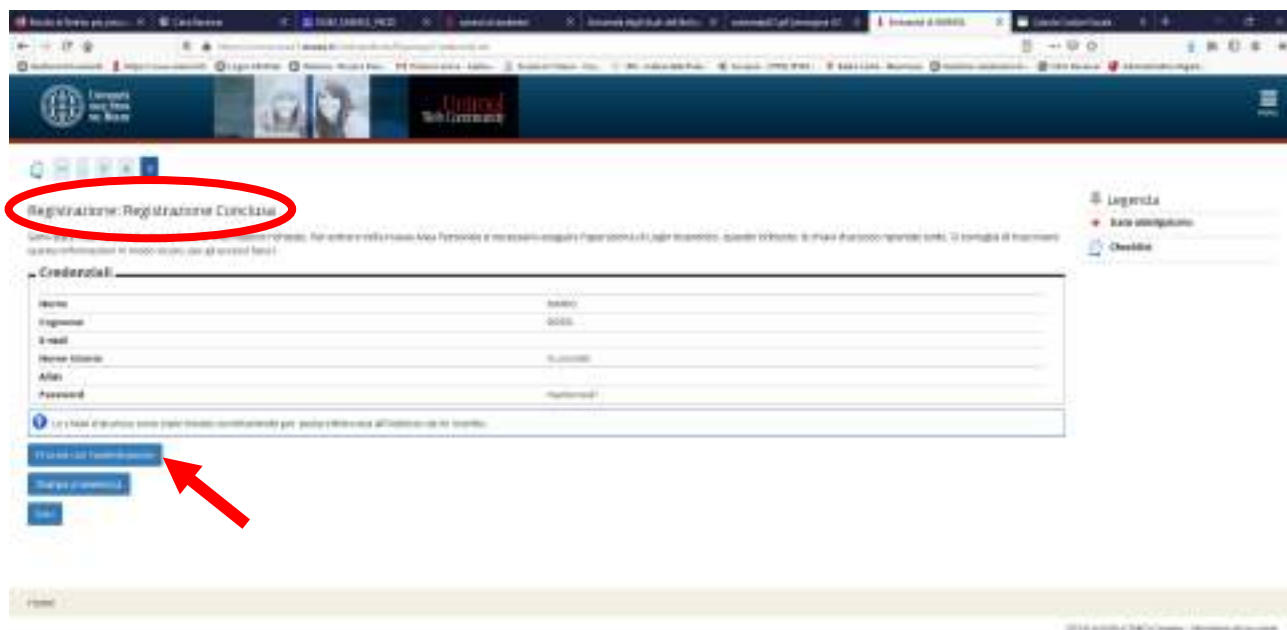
Unimol Web Community

Registrazione: Registrazione Conclusa

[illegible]

Credenziali

| Nome | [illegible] |
|---|---|
| Cognome | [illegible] |
| E-mail | |
| Nome Utente | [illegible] |
| Alias | |
| Password | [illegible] |

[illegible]

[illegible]

Stampa promemoria

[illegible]

Legenda

Dato obbligatorio

Checklist

Home